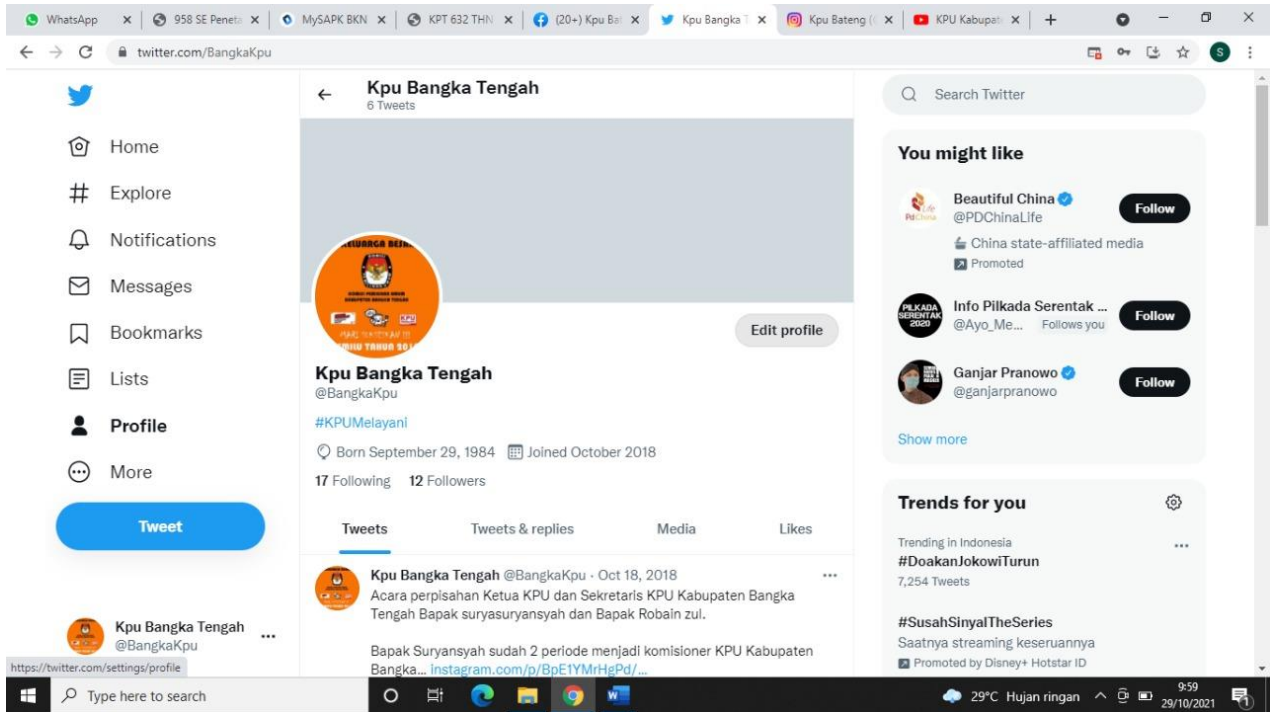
WhatsApp | 958 SE Peneta | MySAPK BKN | KPT 632 THN | (20+) Kpu Ba | Kpu Bangka T | Kpu Bateng ( | KPU Kabupat | +

twitter.com/BangkaKpu

Home
Explore
Notifications
Messages
Bookmarks
Lists
Profile
More

Tweet

Kpu Bangka Tengah
@BangkaKpu

https://twitter.com/settings/profile

Kpu Bangka Tengah
6 Tweets

KELUARGA BESAR
KOMISI PEMILIHAN UMUM KABUPATEN BANGKA TENGAH
HARI JADI KE 15
PEMILU TAHUN 2019

Edit profile

Kpu Bangka Tengah
@BangkaKpu

#KPUMelayani

Born September 29, 1984   Joined October 2018

17 Following   12 Followers

Tweets   Tweets & replies   Media   Likes

Kpu Bangka Tengah @BangkaKpu · Oct 18, 2018
Acara perpisahan Ketua KPU dan Sekretaris KPU Kabupaten Bangka Tengah Bapak suryasuryansyah dan Bapak Robain zul.

Bapak Suryansyah sudah 2 periode menjadi komisioner KPU Kabupaten Bangka... instagram.com/p/BpE1YMrHgPd/...

Search Twitter

You might like

Beautiful China
@PDChinaLife
China state-affiliated media
Promoted
Follow

Info Pilkada Serentak ...
@Ayo_Me...   Follows you
Follow

Ganjar Pranowo
@ganjarpranowo
Follow

Show more

Trends for you

Trending in Indonesia
#DoakanJokowiTurun
7,254 Tweets

#SusahSinyalTheSeries
Saatnya streaming keseruannya
Promoted by Disney+ Hotstar ID

Type here to search

29°C Hujan ringan   9:59   29/10/2021